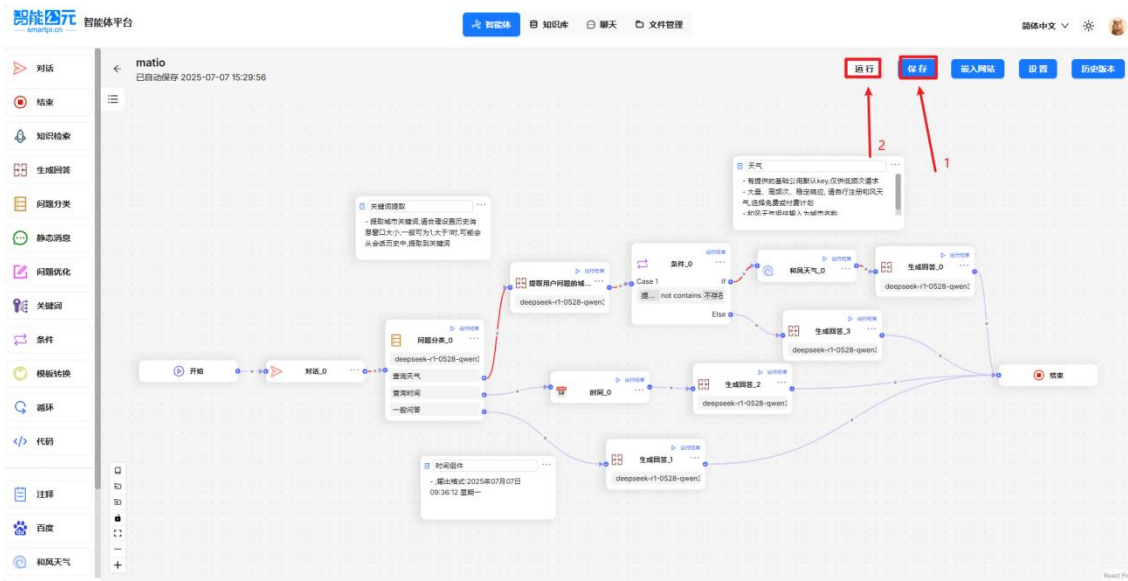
智能四元 smartpi.cn 智能体平台

智能体 知识库 聊天 文件管理

简体中文

对话
结束
知识检索
生成回答
问题分类
静态消息
问题优化
关键词
条件
模板转换
循环
代码
注释
百度
和风天气

matio
已自动保存 2025-07-07 15:29:56

运行 保存 嵌入网站 设置 历史版本

2 1

天气
- 有提供的基础公用默认key,仅供低频次请求
- 大量、高频次、稳定响应, 请自行注册和风天气,选择免费或付费计划
- 和风天气组件输入为城市名称

关键词提取
- 提取城市关键词,请合理设置历史消息窗口大小,一般可为1,大于1时,可能会从会话历史中,提取到关键词

提取用户问题的城...
deepseek-r1-0528-qwen3

条件_0
Case 1 If
提... not contains 不存在
Else

和风天气_0

生成回答_0
deepseek-r1-0528-qwen3

生成回答_3
deepseek-r1-0528-qwen3

开始 对话_0

问题分类_0
deepseek-r1-0528-qwen3
查询天气
查询时间
一般问答

时间_0

生成回答_2
deepseek-r1-0528-qwen3

结束

生成回答_1
deepseek-r1-0528-qwen3

时间组件
- 输出格式:2025年07月07日 09:36:12 星期一

运行结果

React Flow